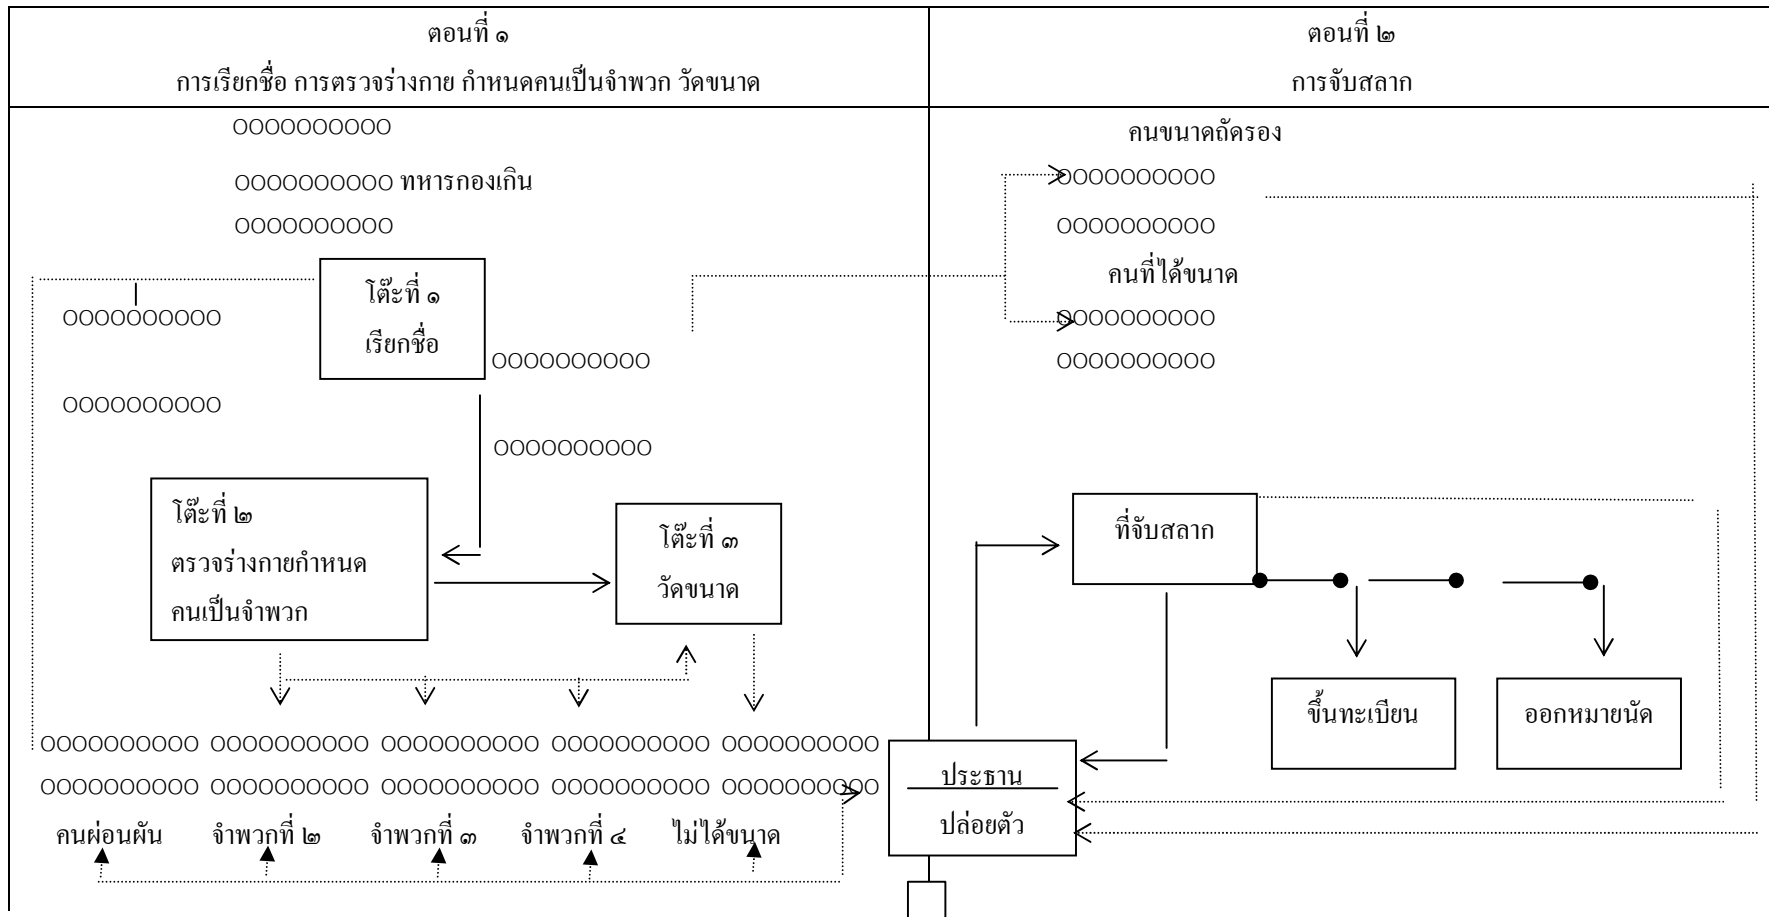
ตอนที่ ๑
การเรียกชื่อ การตรวจร่างกาย กำหนดคนเป็นจำพวก วัดขนาด

ตอนที่ ๒
การจับสลาก

OOOOOOOOOO

OOOOOOOOOO ทหารกองเกิน

OOOOOOOOOO

OOOOOOOOOO

โต๊ะที่ ๑
เรียกชื่อ

OOOOOOOOOO

OOOOOOOOOO

OOOOOOOOOO

โต๊ะที่ ๒
ตรวจร่างกายกำหนด
คนเป็นจำพวก

โต๊ะที่ ๓
วัดขนาด

OOOOOOOOOO OOOOOOOOOO OOOOOOOOOO OOOOOOOOOO OOOOOOOOOO
OOOOOOOOOO OOOOOOOOOO OOOOOOOOOO OOOOOOOOOO OOOOOOOOOO

คนผ่อนผัน จำพวกที่ ๒ จำพวกที่ ๓ จำพวกที่ ๔ ไม่ได้ขนาด

คนขนาดถัดรอง
OOOOOOOOOO
OOOOOOOOOO
คนที่ได้ขนาด
OOOOOOOOOO
OOOOOOOOOO

ที่จับสลาก

ขึ้นทะเบียน

ออกหมายนัด

ประธาน
ปล่อยตัว